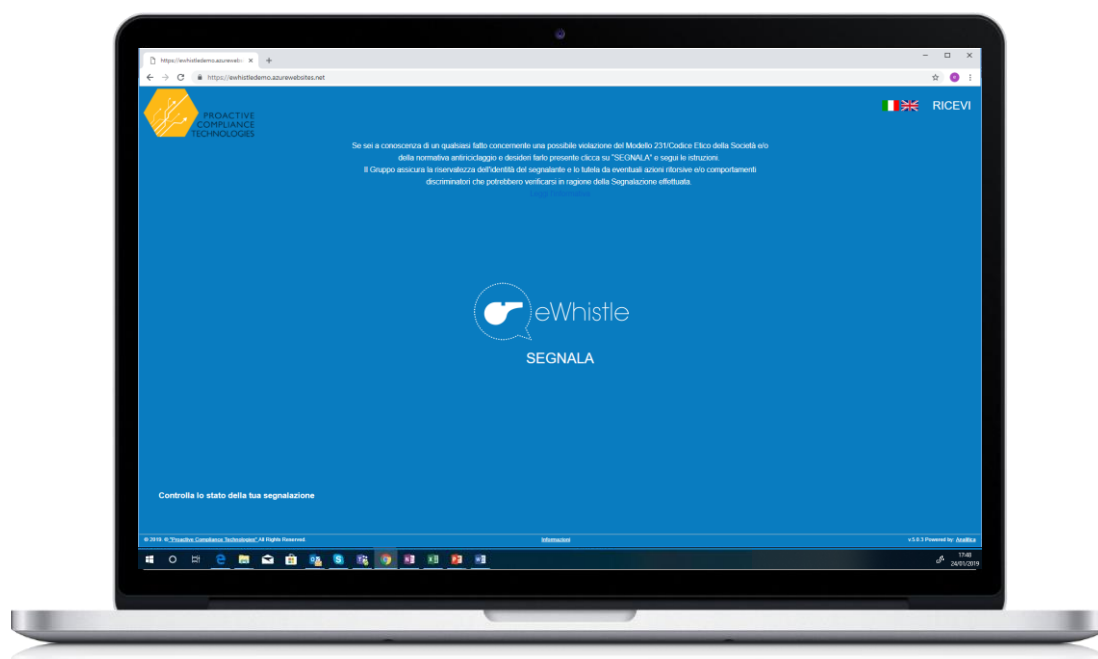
https://ewhistledemo.azurewebs ×

https://ewhistledemo.azurewebsites.net

PROACTIVE COMPLIANCE TECHNOLOGIES

RICEVI

Se sei a conoscenza di un qualsiasi fatto concernente una possibile violazione del Modello 231/Codice Etico della Società e/o della normativa antiriciclaggio e desideri farlo presente clicca su "SEGNALA" e segui le istruzioni.
Il Gruppo assicura la riservatezza dell'identità del segnalante e la tutela da eventuali azioni ritorsive e/o comportamenti discriminatori che potrebbero verificarsi in ragione della Segnalazione effettuata.

eWhistle

SEGNALA

Controlla lo stato della tua segnalazione

© 2019 © "Proactive Compliance Technologies" All Rights Reserved

Informazioni

v.5.0.3 Powered by: Anaftica

17:48
24/01/2019